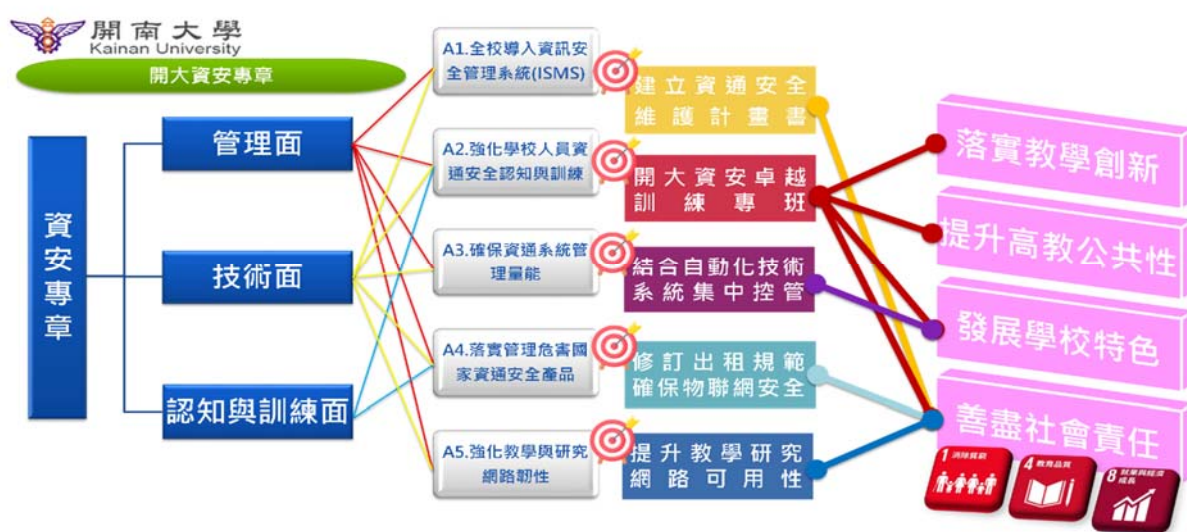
開南大學
Kainan University
開大資安專章

資安專章

管理面
技術面
認知與訓練面

A1.全校導入資訊安全管理系統(ISMS)
A2.強化學校人員資通安全認知與訓練
A3.確保資通系統管理量能
A4.落實管理危害國家資通安全產品
A5.強化教學與研究網路韌性

建立資通安全維護計畫書
開大資安卓越訓練專班
結合自動化技術系統集中控管
修訂出租規範確保物聯網安全
提升教學研究網路可用性

落實教學創新
提升高教公共性
發展學校特色
善盡社會責任

1 消除貧窮
4 教育品質
8 就業與經濟成長